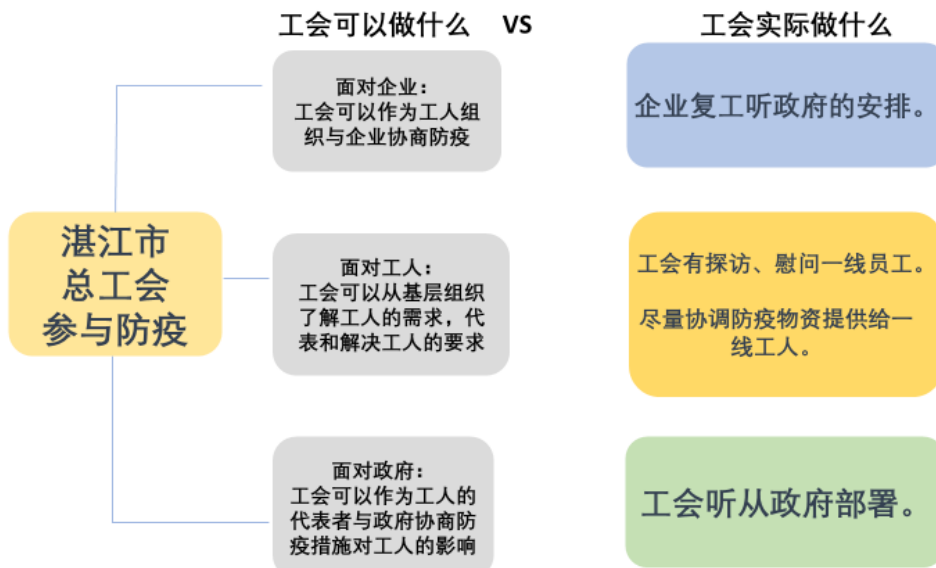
工会可以做什么 VS 工会实际做什么

湛江市总工会参与防疫

面对企业：
工会可以作为工人组织与企业协商防疫

企业复工听政府的安排。

面对工人：
工会可以从基层组织了解工人的需求，代表和解决工人的要求

工会有探访、慰问一线员工。

尽量协调防疫物资提供给一线工人。

面对政府：
工会可以作为工人的代表者与政府协商防疫措施对工人的影响

工会听从政府部署。